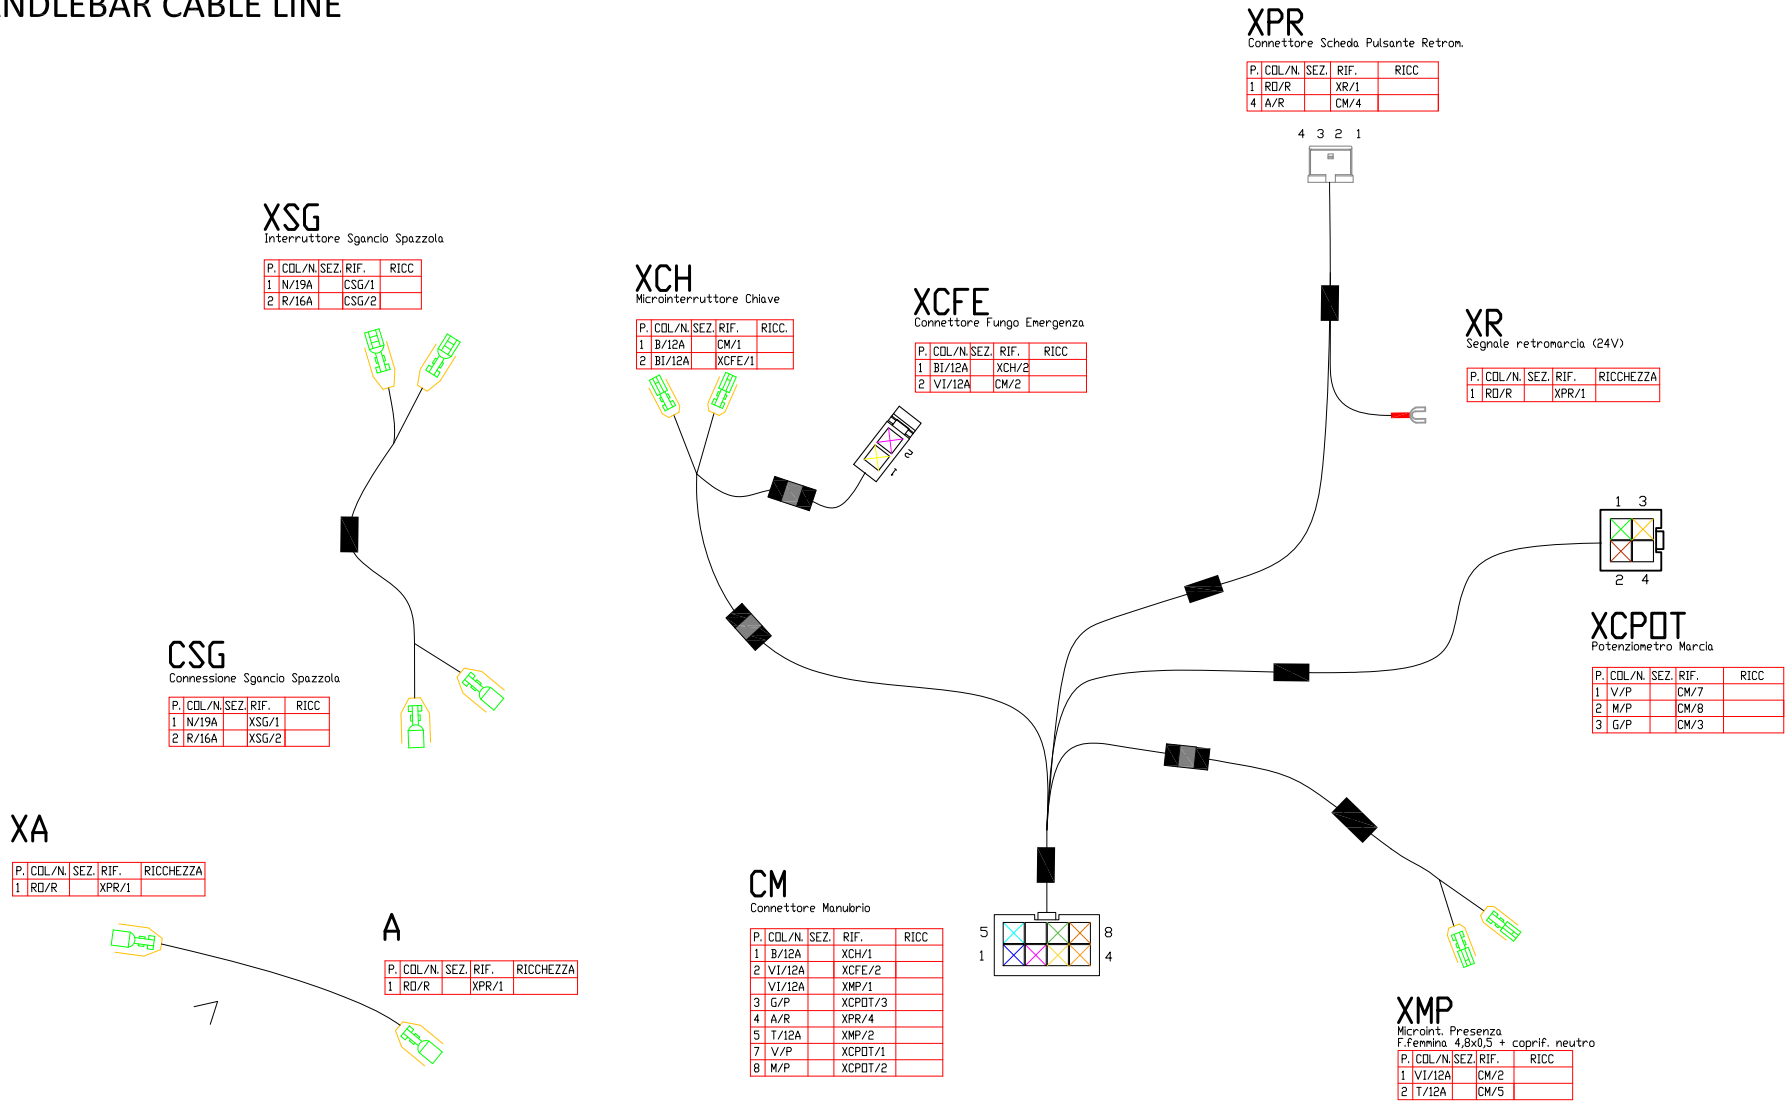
NDLEBAR CABLE LINE

XPR
Connettore Scheda Pulsante Retrom.

| P. | COL/N. | SEZ. | RIF. | RICC |
|---|---|---|---|---|
| 1 | RO/R | | XR/1 | |
| 4 | A/R | | CM/4 | |

4 3 2 1

XSG
Interruttore Sgancio Spazzola

| P. | COL/N. | SEZ. | RIF. | RICC |
|---|---|---|---|---|
| 1 | N/19A | | CSG/1 | |
| 2 | R/16A | | CSG/2 | |

XCH
Microinterruttore Chiave

| P. | COL/N. | SEZ. | RIF. | RICC. |
|---|---|---|---|---|
| 1 | B/12A | | CM/1 | |
| 2 | BI/12A | | XCFE/1 | |

XCFE
Connettore Fungo Emergenza

| P. | COL/N. | SEZ. | RIF. | RICC |
|---|---|---|---|---|
| 1 | BI/12A | | XCH/2 | |
| 2 | VI/12A | | CM/2 | |

2
1

XR
Segnale retromarcia (24V)

| P. | COL/N. | SEZ. | RIF. | RICCHEZZA |
|---|---|---|---|---|
| 1 | RO/R | | XPR/1 | |

1 3
2 4

XCPOT
Potenziometro Marcia

| P. | COL/N. | SEZ. | RIF. | RICC |
|---|---|---|---|---|
| 1 | V/P | | CM/7 | |
| 2 | M/P | | CM/8 | |
| 3 | G/P | | CM/3 | |

CSG
Connessione Sgancio Spazzola

| P. | COL/N. | SEZ. | RIF. | RICC |
|---|---|---|---|---|
| 1 | N/19A | | XSG/1 | |
| 2 | R/16A | | XSG/2 | |

XA

| P. | COL/N. | SEZ. | RIF. | RICCHEZZA |
|---|---|---|---|---|
| 1 | RO/R | | XPR/1 | |

A

| P. | COL/N. | SEZ. | RIF. | RICCHEZZA |
|---|---|---|---|---|
| 1 | RO/R | | XPR/1 | |

CM
Connettore Manubrio

| P. | COL/N. | SEZ. | RIF. | RICC |
|---|---|---|---|---|
| 1 | B/12A | | XCH/1 | |
| 2 | VI/12A | | XCFE/2 | |
| | VI/12A | | XMP/1 | |
| 3 | G/P | | XCPOT/3 | |
| 4 | A/R | | XPR/4 | |
| 5 | T/12A | | XMP/2 | |
| 7 | V/P | | XCPOT/1 | |
| 8 | M/P | | XCPOT/2 | |

5 8
1 4

XMP
Microint. Presenza
F.femmina 4,8x0,5 + coprif. neutro

| P. | COL/N. | SEZ. | RIF. | RICC |
|---|---|---|---|---|
| 1 | VI/12A | | CM/2 | |
| 2 | T/12A | | CM/5 | |